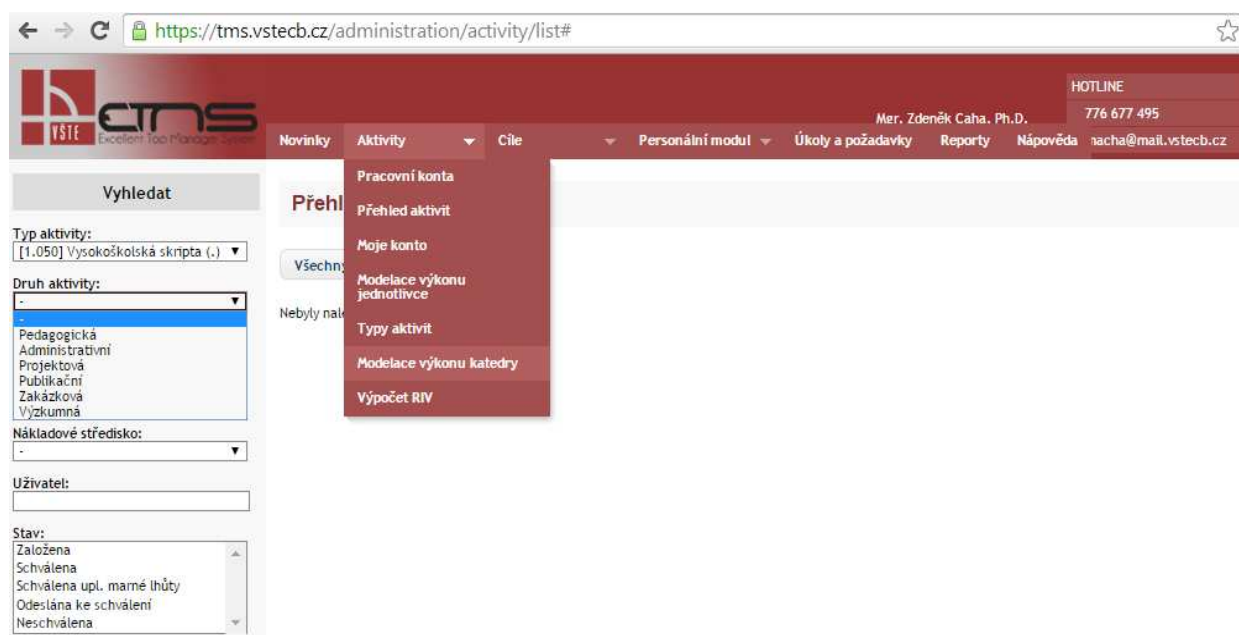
https://tms.vstecb.cz/administration/activity/list#

VŠTE TMS Excellent Top Manager System

Mgr. Zdeněk Caha, Ph.D.

HOTLINE
776 677 495
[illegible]acha@mail.vstecb.cz

Novinky | Aktivity | Cíle | Personální modul | Úkoly a požadavky | Reporty | Nápověda

Pracovní konta
Přehled aktivit
Moje konto
Modelace výkonu jednotlivce
Typy aktivit
Modelace výkonu katedry
Výpočet RIV

Vyhledat

Typ aktivity:
[1.050] Vysokoškolská skripta (.)

Druh aktivity:
-
-
Pedagogická
Administrativní
Projektová
Publikační
Zakázková
Výzkumná

Nákladové středisko:
-

Uživatel:

Stav:
Založena
Schválena
Schválena upl. marné lhůty
Odeslána ke schválení
Neschválena

Přehl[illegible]

Všechny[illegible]

Nebyly nal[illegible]